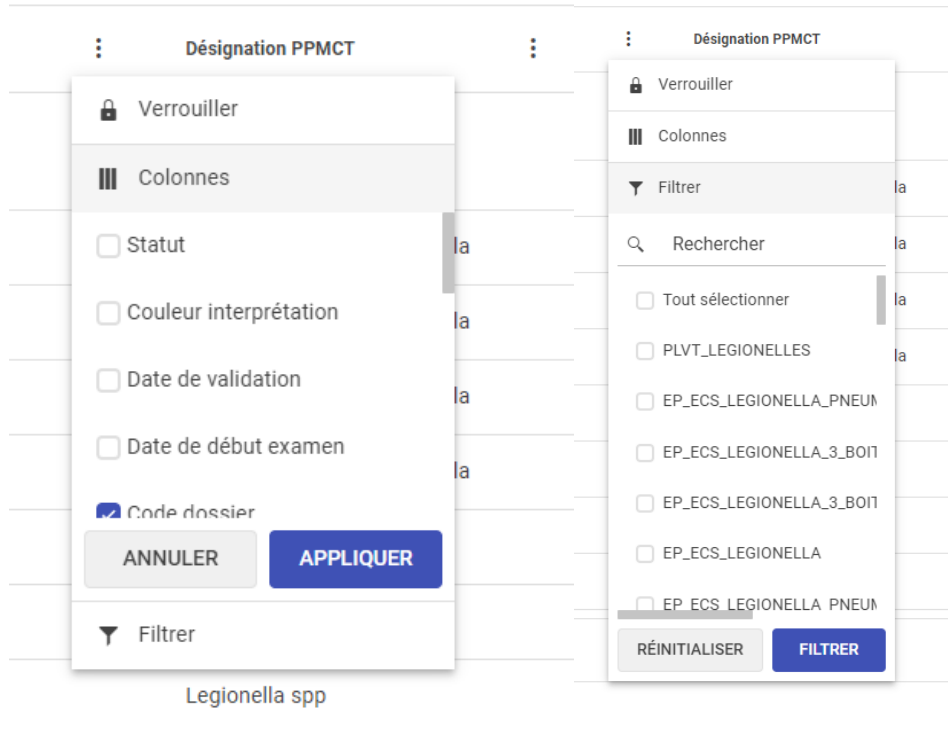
Désignation PPMCT

Verrouiller

Colonnes

Statut

Couleur interprétation

Date de validation

Date de début examen

Code dossier

la
la
la
la

ANNULER
APPLIQUER

Filtrer

Legionella spp

Désignation PPMCT

Verrouiller

Colonnes

Filtrer

Rechercher

Tout sélectionner

PLVT_LEGIONELLES

EP_ECS_LEGIONELLA_PNEUM

EP_ECS_LEGIONELLA_3_BOIT

EP_ECS_LEGIONELLA_3_BOIT

EP_ECS_LEGIONELLA

EP_ECS_LEGIONELLA_PNEUM

la
la
la
la

RÉINITIALISER
FILTRER